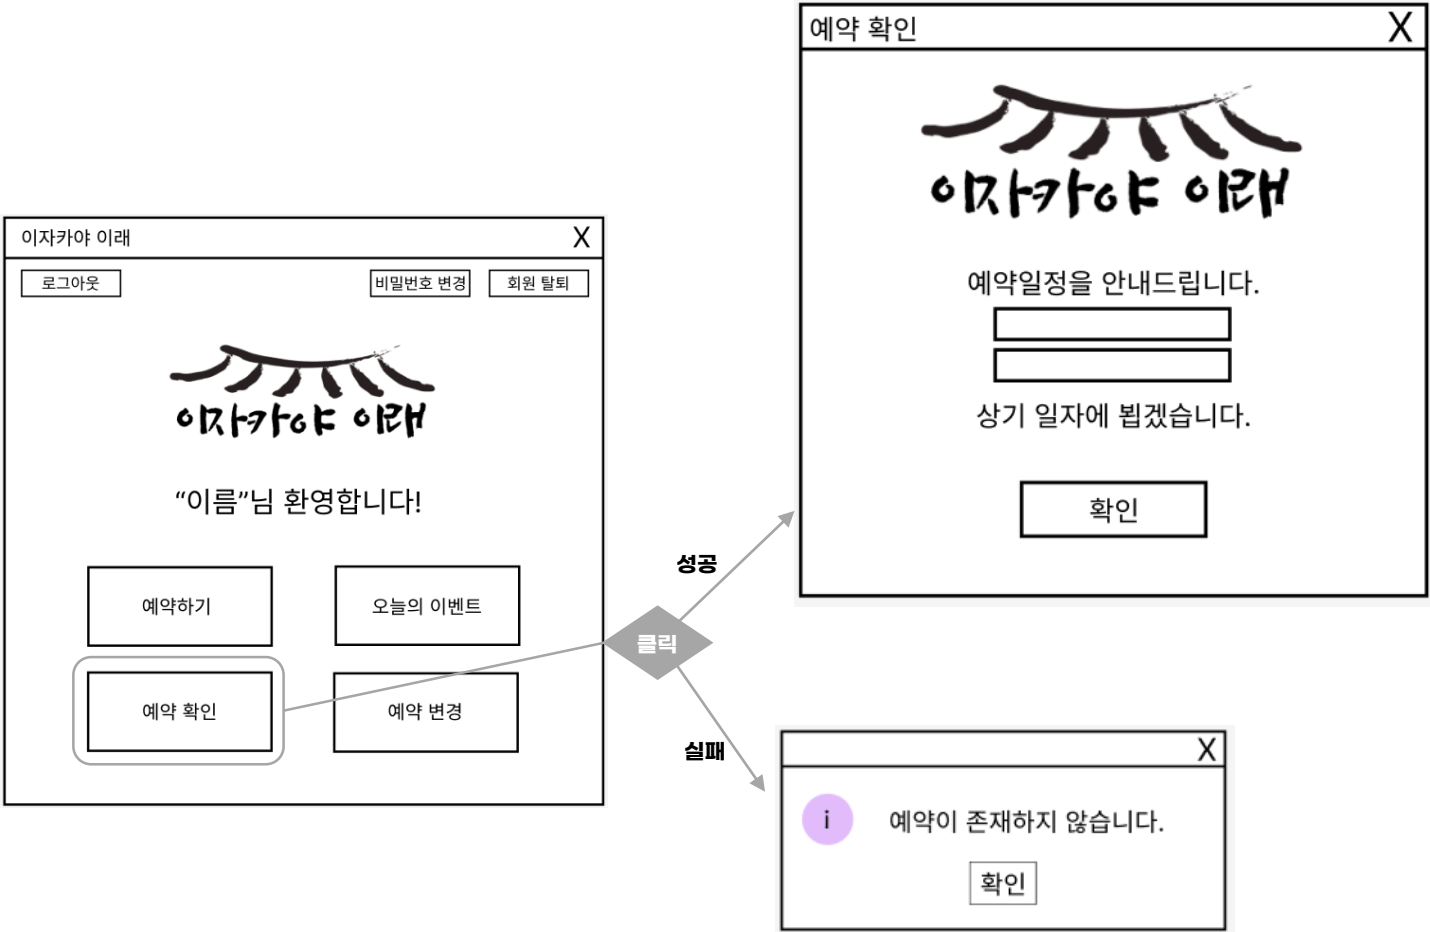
이자카야 이래
X
로그아웃
비밀번호 변경
회원 탈퇴
이자카야 이래
“이름”님 환영합니다!
예약하기
오늘의 이벤트
예약 확인
예약 변경

클릭
성공
실패

예약 확인
X
이자카야 이래
예약일정을 안내드립니다.
상기 일자에 뵙겠습니다.
확인

X
i
예약이 존재하지 않습니다.
확인